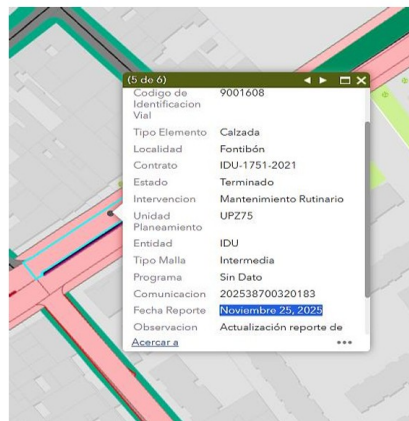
(5 de 6)

| | |
|---|---|
| Codigo de Identificacion Vial | 9001608 |
| Tipo Elemento | Calzada |
| Localidad | Fontibón |
| Contrato | IDU-1751-2021 |
| Estado | Terminado |
| Intervencion | Mantenimiento Rutinario |
| Unidad Planeamiento | UPZ75 |
| Entidad | IDU |
| Tipo Malla | Intermedia |
| Programa | Sin Dato |
| Comunicacion | 202538700320183 |
| Fecha Reporte | Noviembre 25, 2025 |
| Observacion | Actualización reporte de |

Acercar a
•••